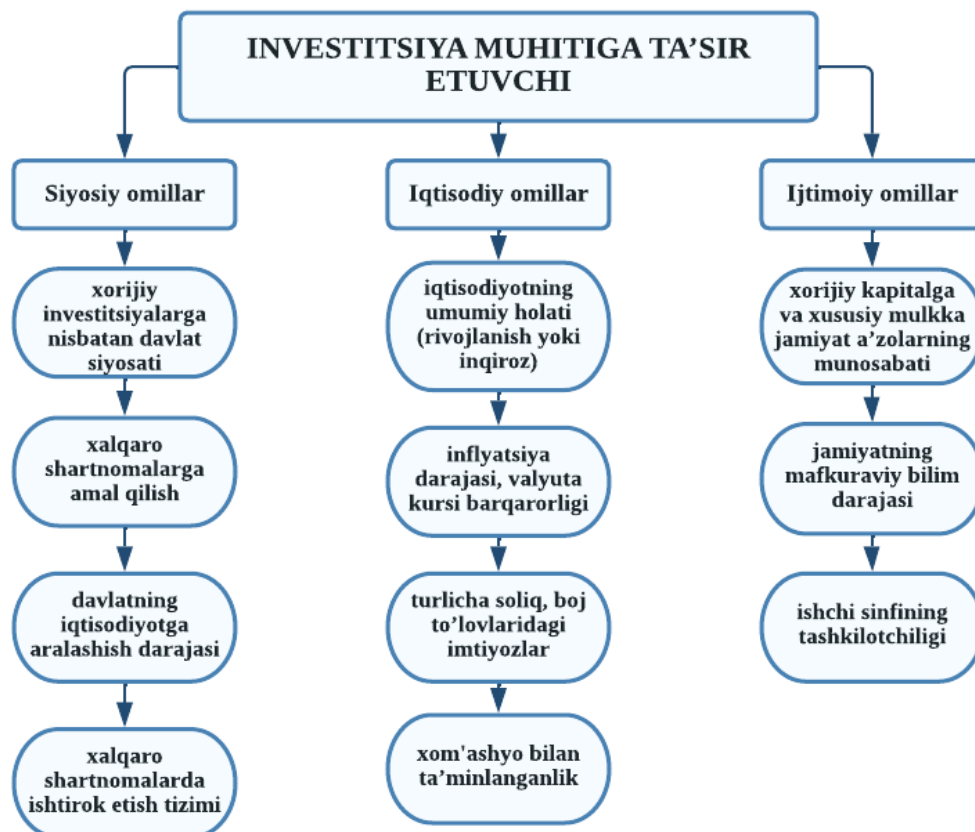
INVESTITSIYA MUHITIGA TA’SIR ETUVCHI

Siyosiy omillar

xorijiy investitsiyalarga nisbatan davlat siyosati

xalqaro shartnomalarga amal qilish

davlatning iqtisodiyotga aralashish darajasi

xalqaro shartnomalarda ishtirok etish tizimi

Iqtisodiy omillar

iqtisodiyotning umumiy holati (rivojlanish yoki inqiroz)

inflyatsiya darajasi, valyuta kursi barqarorligi

turlicha soliq, boj to’lovlaridagi imtiyozlar

xom'ashyo bilan ta’minlanganlik

Ijtimoiy omillar

xorijiy kapitalga va xususiy mulkka jamiyat a’zolarning munosabati

jamiyatning mafkuraviy bilim darajasi

ishchi sinfining tashkilotchiligi